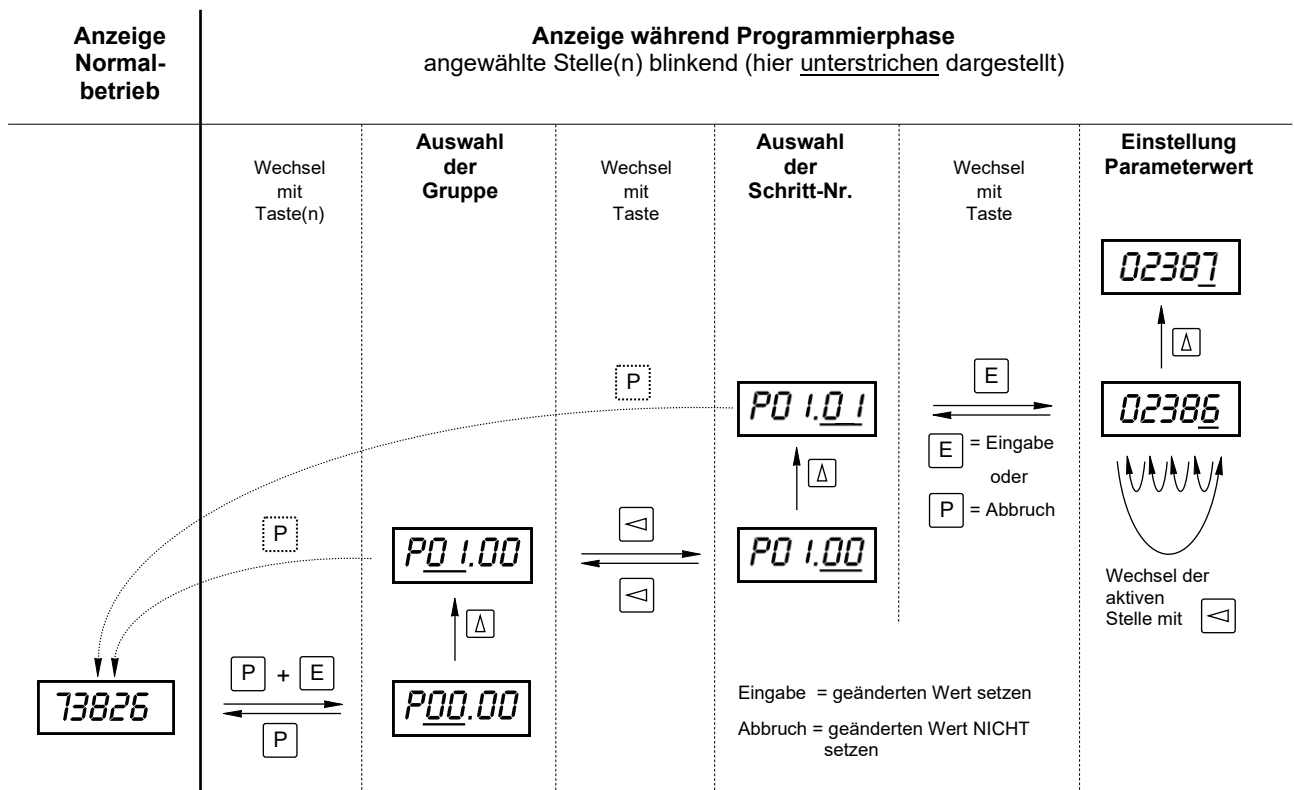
Anzeige Normalbetrieb

Anzeige während Programmierphase
angewählte Stelle(n) blinkend (hier unterstrichen dargestellt)

Wechsel mit Taste(n)

Auswahl der Gruppe

Wechsel mit Taste

Auswahl der Schritt-Nr.

Wechsel mit Taste

Einstellung Parameterwert

02387

Δ

P

P01.01

E

02386

Δ

E = Eingabe

oder

P = Abbruch

P

P01.00

◁

◁

P01.00

Wechsel der aktiven Stelle mit ◁

Δ

P + E

73826

P

P00.00

Eingabe = geänderten Wert setzen

Abbruch = geänderten Wert NICHT setzen